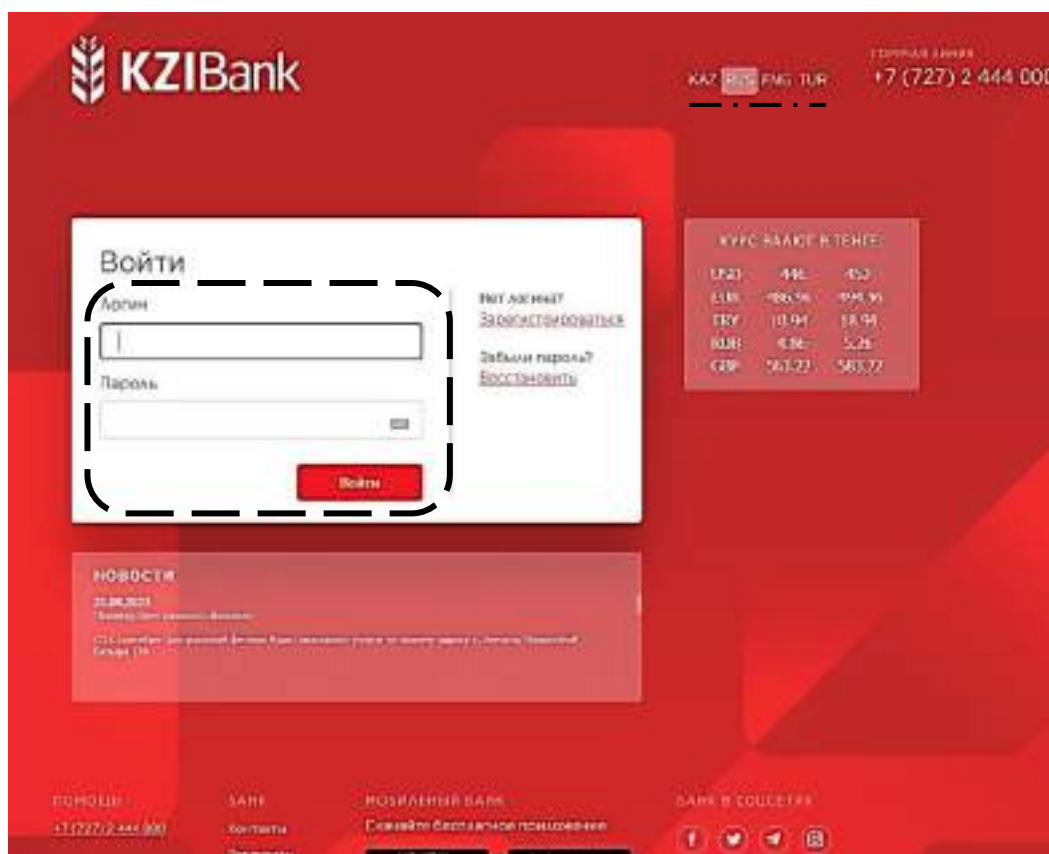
KZIBank

KAZ RUS ENG TUR

ГОРЯЧАЯ ЛИНИЯ
+7 (727) 2 444 000

Войти

Логин

Пароль

Войти

Нет логина?
Зарегистрироваться

Забыли пароль?
Восстановить

КУРС ВАЛЮТ В ТЕНГЕ

| USD | 446 | 452 |
|---|---|---|
| EUR | 486.56 | 494.56 |
| TRY | 10.94 | 18.94 |
| RUB | 4.86 | 5.26 |
| GBP | 563.22 | 583.22 |

НОВОСТИ

23.08.2023
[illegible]

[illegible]

ПОМОЩЬ
+7 (727) 2 444 000

БАНК
Контакты
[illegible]

МОБИЛЬНЫЙ БАНК
Скачайте бесплатное приложение

БАНК В СОЦСЕТЯХ